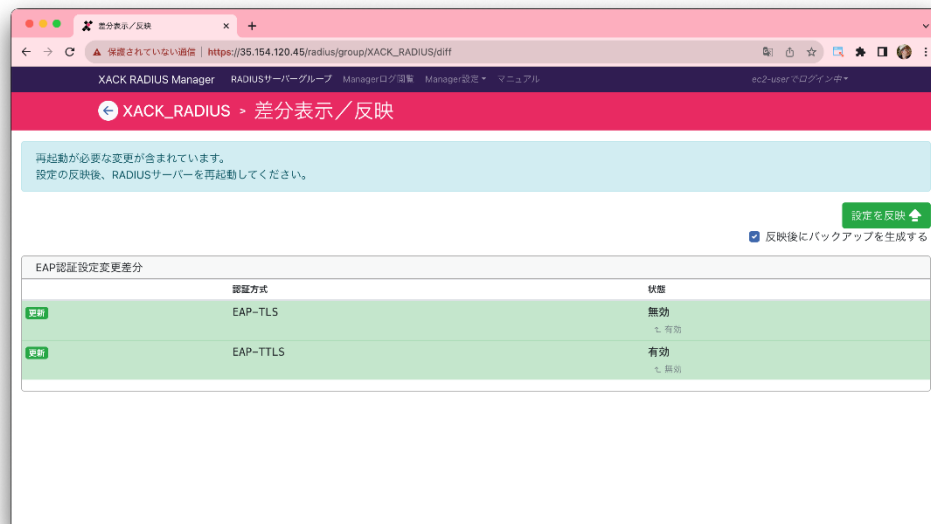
差分表示／反映

保護されていない通信 | https://35.154.120.45/radius/group/XACK_RADIUS/diff

XACK RADIUS Manager RADIUSサーバーグループ Managerログ閲覧 Manager設定 マニュアル ec2-userでログイン中

XACK_RADIUS > 差分表示／反映

再起動が必要な変更が含まれています。
設定の反映後、RADIUSサーバーを再起動してください。

設定を反映

反映後にバックアップを生成する

EAP認証設定変更差分

| | 認証方式 | 状態 |
|---|---|---|
| 更新 | EAP-TLS | 無効 ↑ 有効 |
| 更新 | EAP-TTLS | 有効 ↑ 無効 |